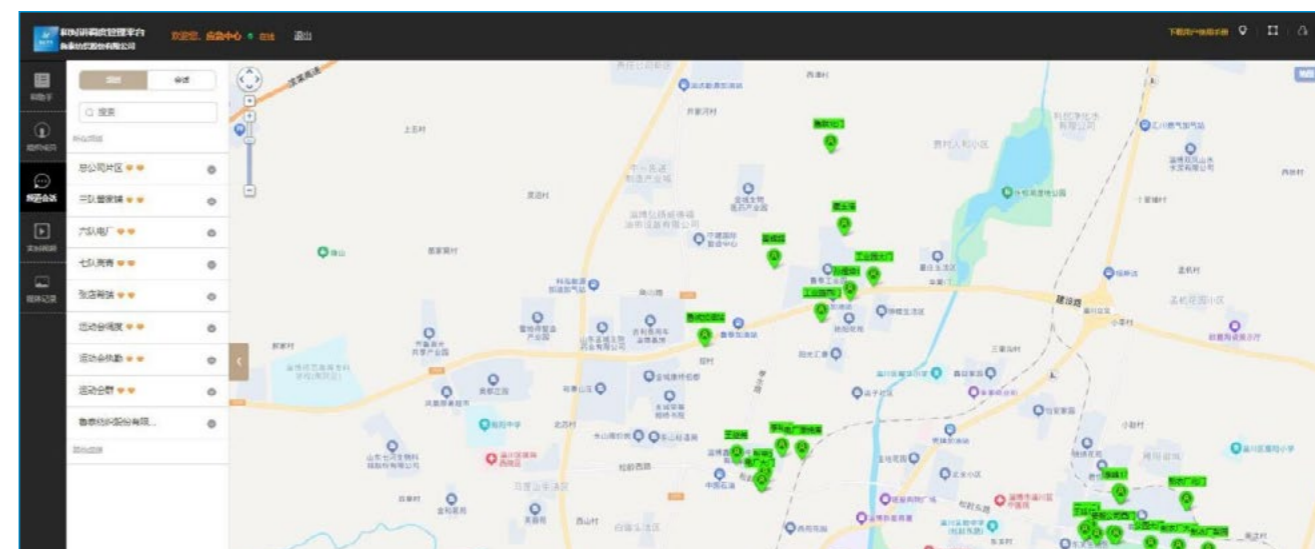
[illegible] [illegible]

退出

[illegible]

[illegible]

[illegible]

Q 搜索

总公司片区

一队量家城

六队电厂

七队南青

张店南路

运动会频度

运动会执勤

运动会群

鲁泰纺织股份有限...

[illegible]

西吴村

西侯村

上五村

袁家村

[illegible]

建设路

小庄村

三里沟村

小屯村

北石村

西三村

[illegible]